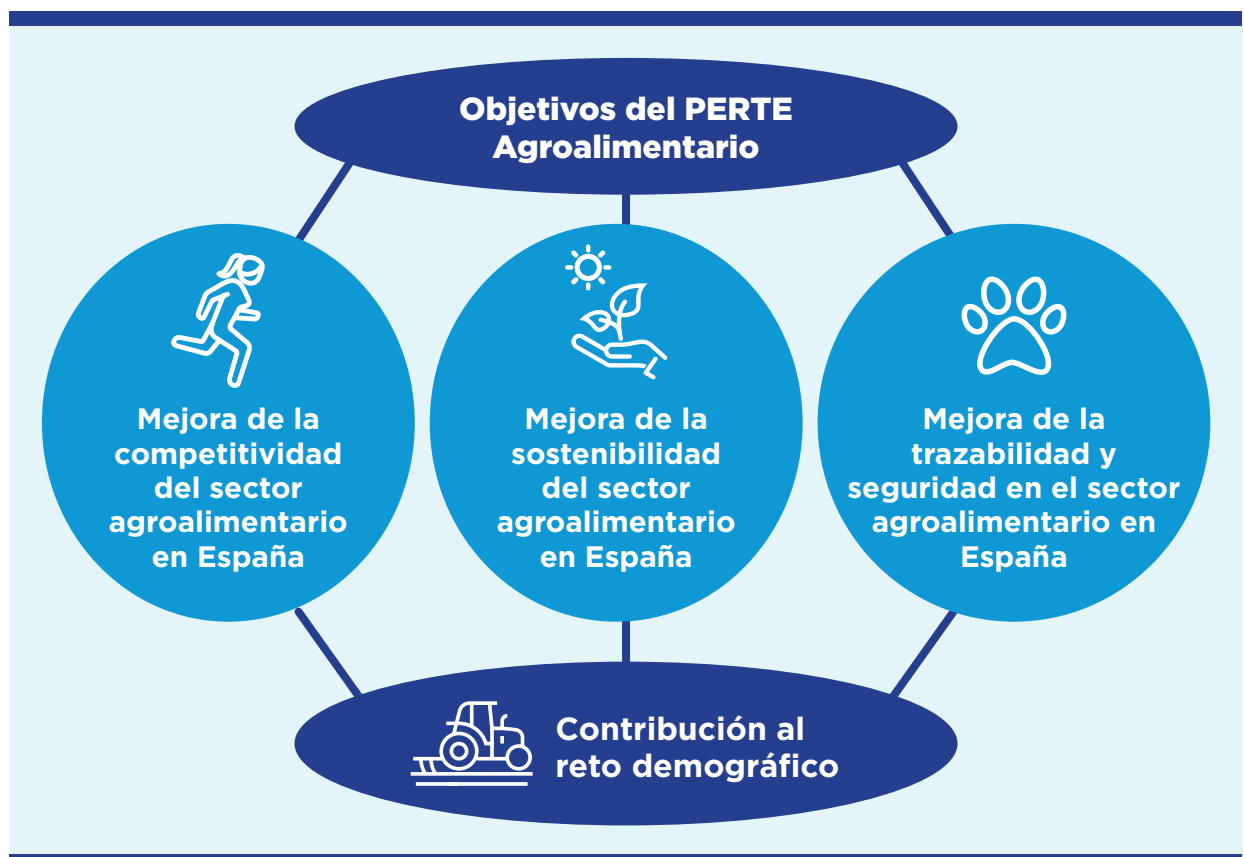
Objetivos del PERTE Agroalimentario

Mejora de la competitividad del sector agroalimentario en España

Mejora de la sostenibilidad del sector agroalimentario en España

Mejora de la trazabilidad y seguridad en el sector agroalimentario en España

Contribución al reto demográfico